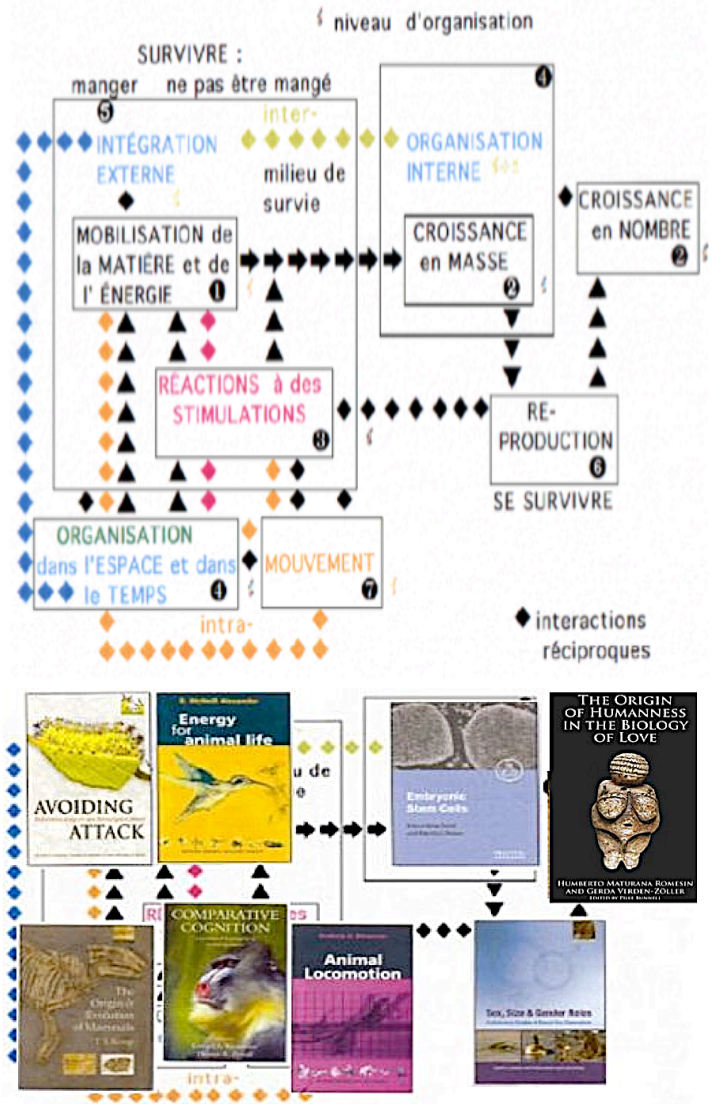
niveau d'organisation

SURVIVRE :

manger

ne pas être mangé

5

inter-

INTÉGRATION EXTERNE

milieu de survie

4

ORGANISATION INTERNE

CROISSANCE en NOMBRE 2

MOBILISATION de la MATIÈRE et de l' ÉNERGIE 1

CROISSANCE en MASSE 2

RÉACTIONS à des STIMULATIONS 3

RE-PRODUCTION 6

SE SURVIVRE

ORGANISATION dans l'ESPACE et dans le TEMPS 4

MOUVEMENT 7

intra-

interactions réciproques

AVOIDING ATTACK

R. McNeill Alexander

Energy for animal life

u de

e

Embryonic Stem Cells

THE ORIGIN OF HUMANNESS IN THE BIOLOGY OF LOVE

HUMBERTO MATURANA ROMESIN AND GERDA VERDEN-ZÖLLER

EDITED BY PILLE BUNNELL

RÉ

es

COMPARATIVE COGNITION

Animal Locomotion

The Origin & Evolution of Mammals

T.S. Kemp

Sex, Size & Gender Roles

intra-